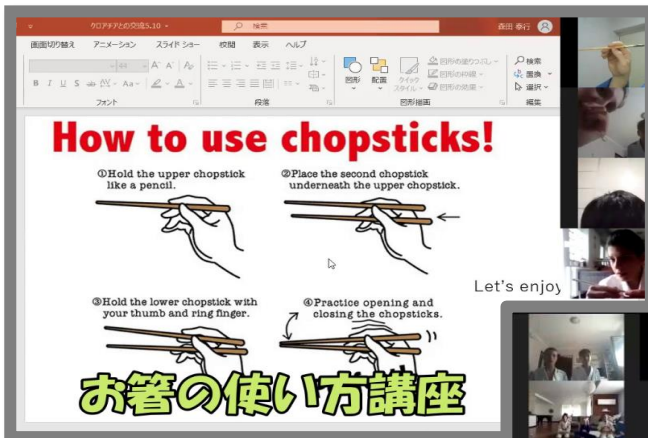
クロアチアとの交流5.10

検索

森田 幸行

画面切り替え アニメーション スライド ショー 校閲 表示 ヘルプ

フォント

段落

図形 配置 クイック スタイル

図形の塗りつぶし
図形の枠線
図形の効果

図形描画

検索
置換
選択

編集

How to use chopsticks!

①Hold the upper chopstick like a pencil.

②Place the second chopstick underneath the upper chopstick.

③Hold the lower chopstick with your thumb and ring finger.

④Practice opening and closing the chopsticks.

お箸の使い方講座

Let's enjoy